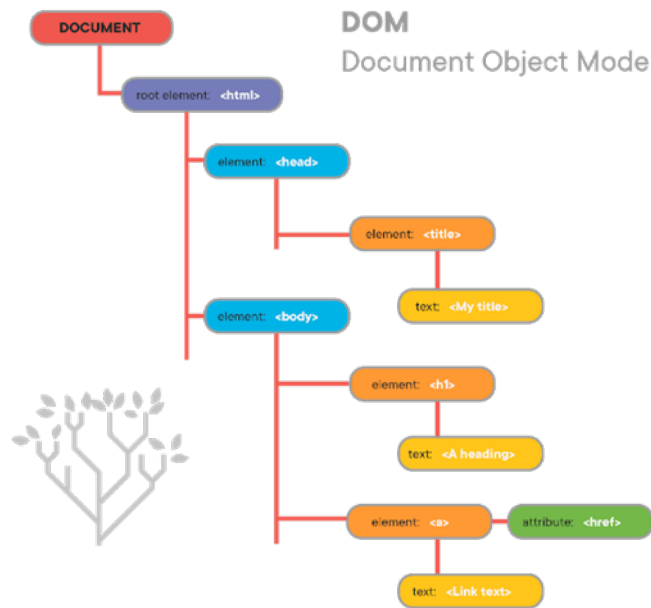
DOCUMENT

DOM
Document Object Mode

root element: <html>

element: <head>

element: <title>

text: <My title>

element: <body>

element: <h1>

text: <A heading>

element: <a>

attribute: <href>

text: <Link text>